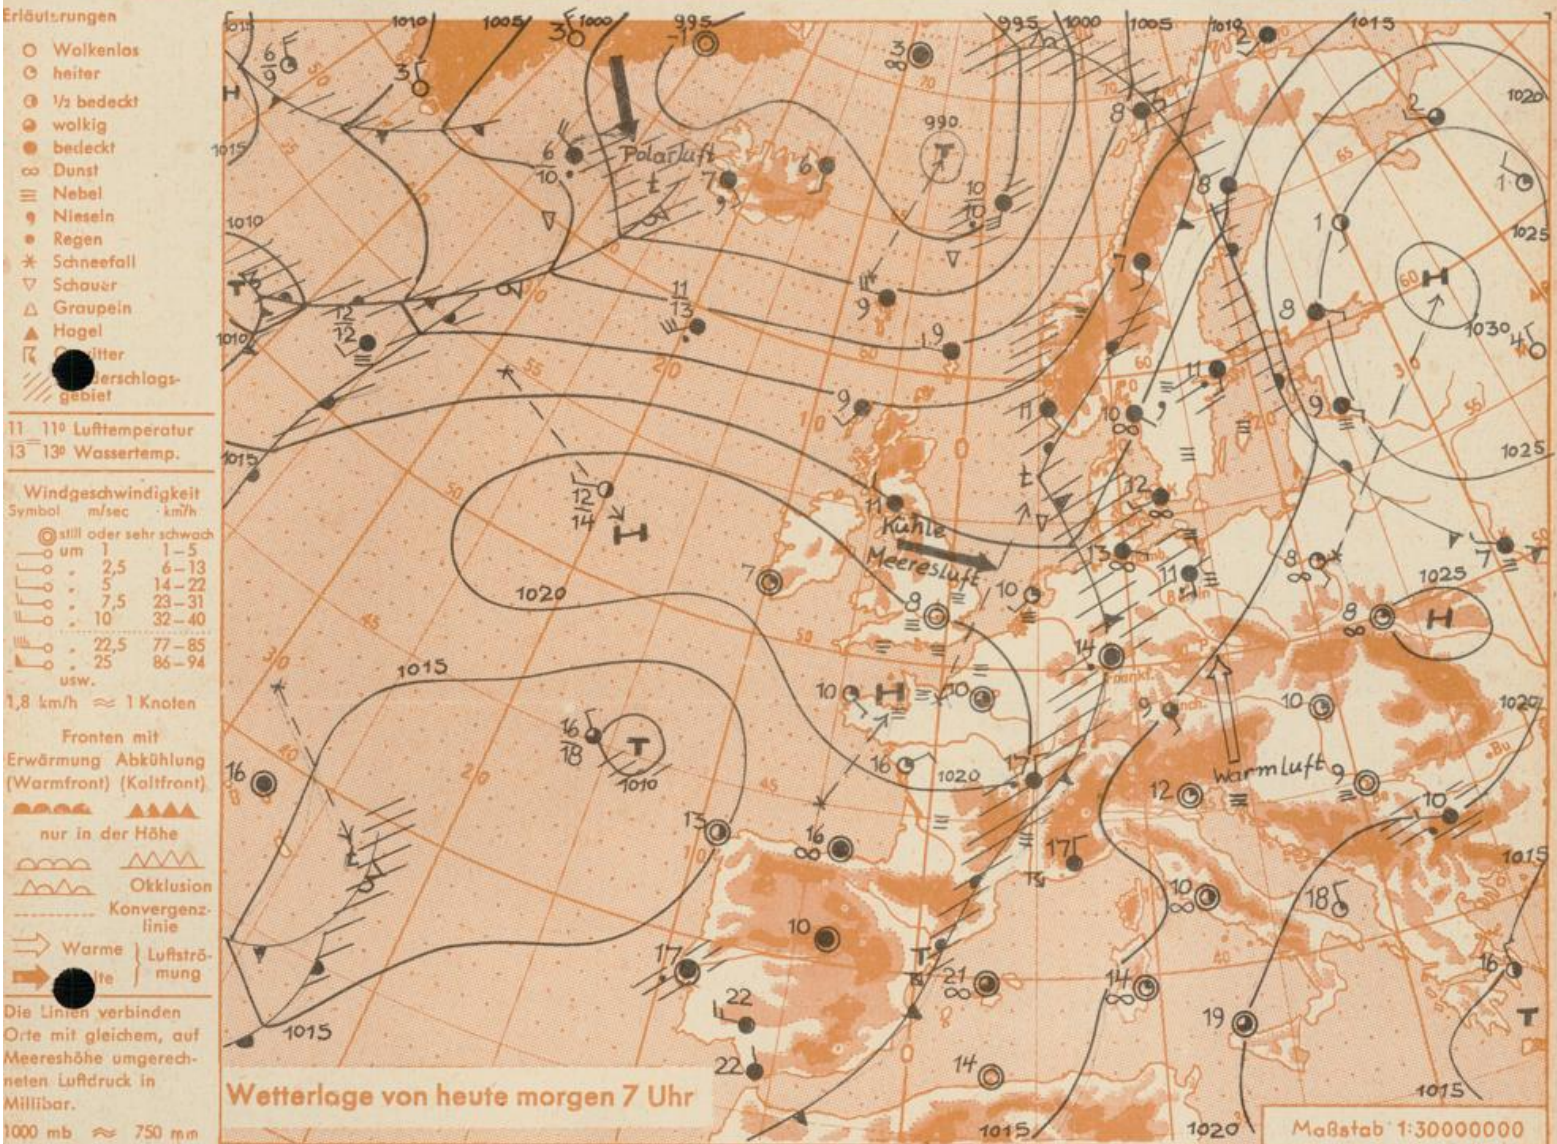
Erläuterungen
Wolkenlos
heiter
½ bedeckt
wolkig
bedeckt
Dunst
Nebel
Nieseln
Regen
Schneefall
Schauer
Graupeln
Hagel
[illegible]itter
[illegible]derschlagsgebiet

11 11° Lufttemperatur
13 13° Wassertemp.

Windgeschwindigkeit
Symbol m/sec km/h
still oder sehr schwach
um 1 1–5
„ 2,5 6–13
„ 5 14–22
„ 7,5 23–31
„ 10 32–40
„ 22,5 77–85
„ 25 86–94
usw.
1,8 km/h ≈ 1 Knoten

Fronten mit
Erwärmung Abkühlung
(Warmfront) (Kaltfront)
nur in der Höhe
Okklusion
Konvergenzlinie
Warme
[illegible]lte
Luftströmung

Die Linien verbinden Orte mit gleichem, auf Meereshöhe umgerechneten Luftdruck in Millibar.
1000 mb ≈ 750 mm

1010 1005 1000 995 995 1000 1005 1010 1015 1020 1025 1030 1015 1010 1010 1015 1020 1015 1010 1020 1025 1020 1015 1015 1020 1015 1015 990

Polarluft
Kühle Meeresluft
Warmluft
H H H H
T T T T T

Wetterlage von heute morgen 7 Uhr
Maßstab 1:30000000